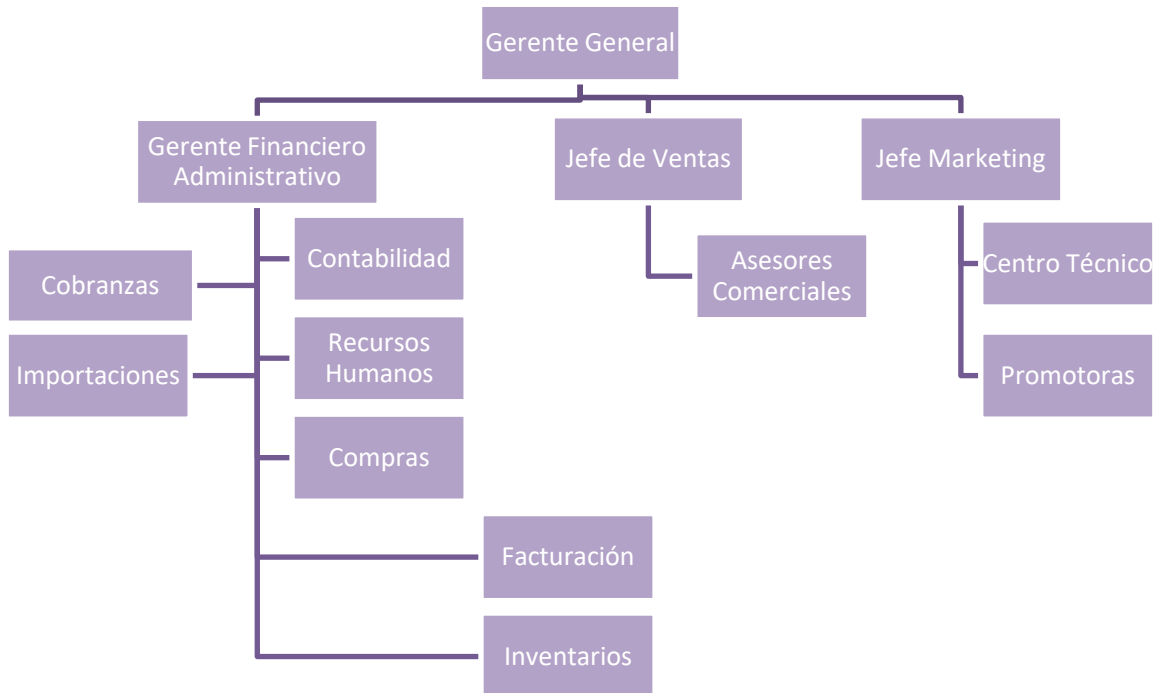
Gerente General

Gerente Financiero Administrativo

Jefe de Ventas

Jefe Marketing

Contabilidad

Cobranzas

Recursos Humanos

Importaciones

Compras

Facturación

Inventarios

Asesores Comerciales

Centro Técnico

Promotoras